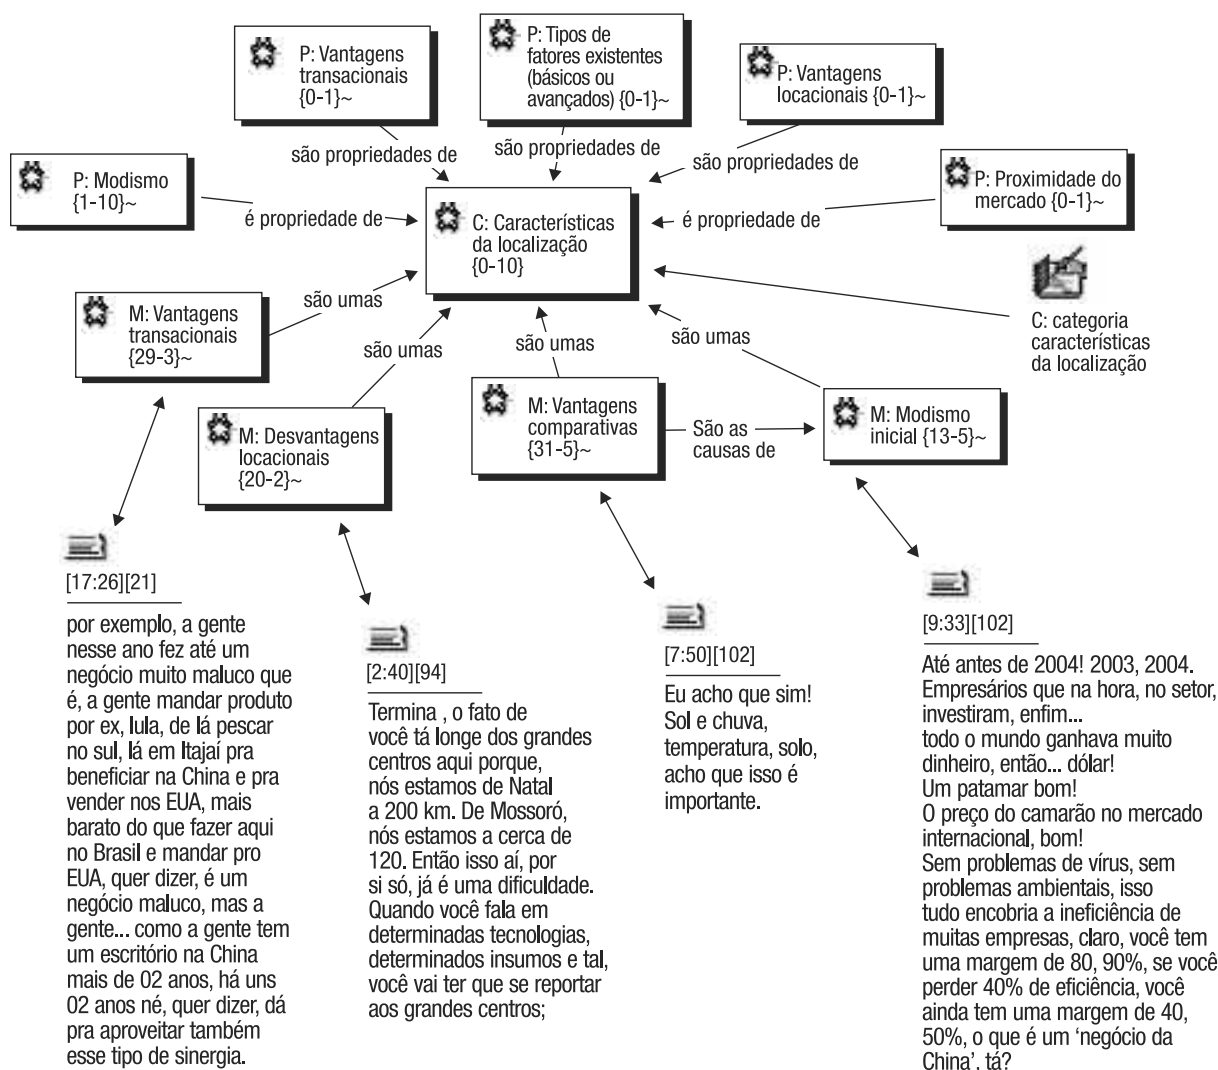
P: Vantagens transacionais {0-1}~

P: Tipos de fatores existentes (básicos ou avançados) {0-1}~

P: Vantagens locacionais {0-1}~

são propriedades de

são propriedades de

são propriedades de

P: Modismo {1-10}~

é propriedade de

C: Características da localização {0-10}

é propriedade de

P: Proximidade do mercado {0-1}~

são umas

M: Vantagens transacionais {29-3}~

são umas

são umas

são umas

C: categoria características da localização

M: Desvantagens locacionais {20-2}~

M: Vantagens comparativas {31-5}~

São as causas de

M: Modismo inicial {13-5}~

[17:26][21]

por exemplo, a gente nesse ano fez até um negócio muito maluco que é, a gente mandar produto por ex, lula, de lá pescar no sul, lá em Itajaí pra beneficiar na China e pra vender nos EUA, mais barato do que fazer aqui no Brasil e mandar pro EUA, quer dizer, é um negócio maluco, mas a gente... como a gente tem um escritório na China mais de 02 anos, há uns 02 anos né, quer dizer, dá pra aproveitar também esse tipo de sinergia.

[2:40][94]

Termina , o fato de você tá longe dos grandes centros aqui porque, nós estamos de Natal a 200 km. De Mossoró, nós estamos a cerca de 120. Então isso aí, por si só, já é uma dificuldade. Quando você fala em determinadas tecnologias, determinados insumos e tal, você vai ter que se reportar aos grandes centros;

[7:50][102]

Eu acho que sim! Sol e chuva, temperatura, solo, acho que isso é importante.

[9:33][102]

Até antes de 2004! 2003, 2004. Empresários que na hora, no setor, investiram, enfim...
todo o mundo ganhava muito dinheiro, então... dólar!
Um patamar bom!
O preço do camarão no mercado internacional, bom!
Sem problemas de vírus, sem problemas ambientais, isso tudo encobria a ineficiência de muitas empresas, claro, você tem uma margem de 80, 90%, se você perder 40% de eficiência, você ainda tem uma margem de 40, 50%, o que é um 'negócio da China', tá?